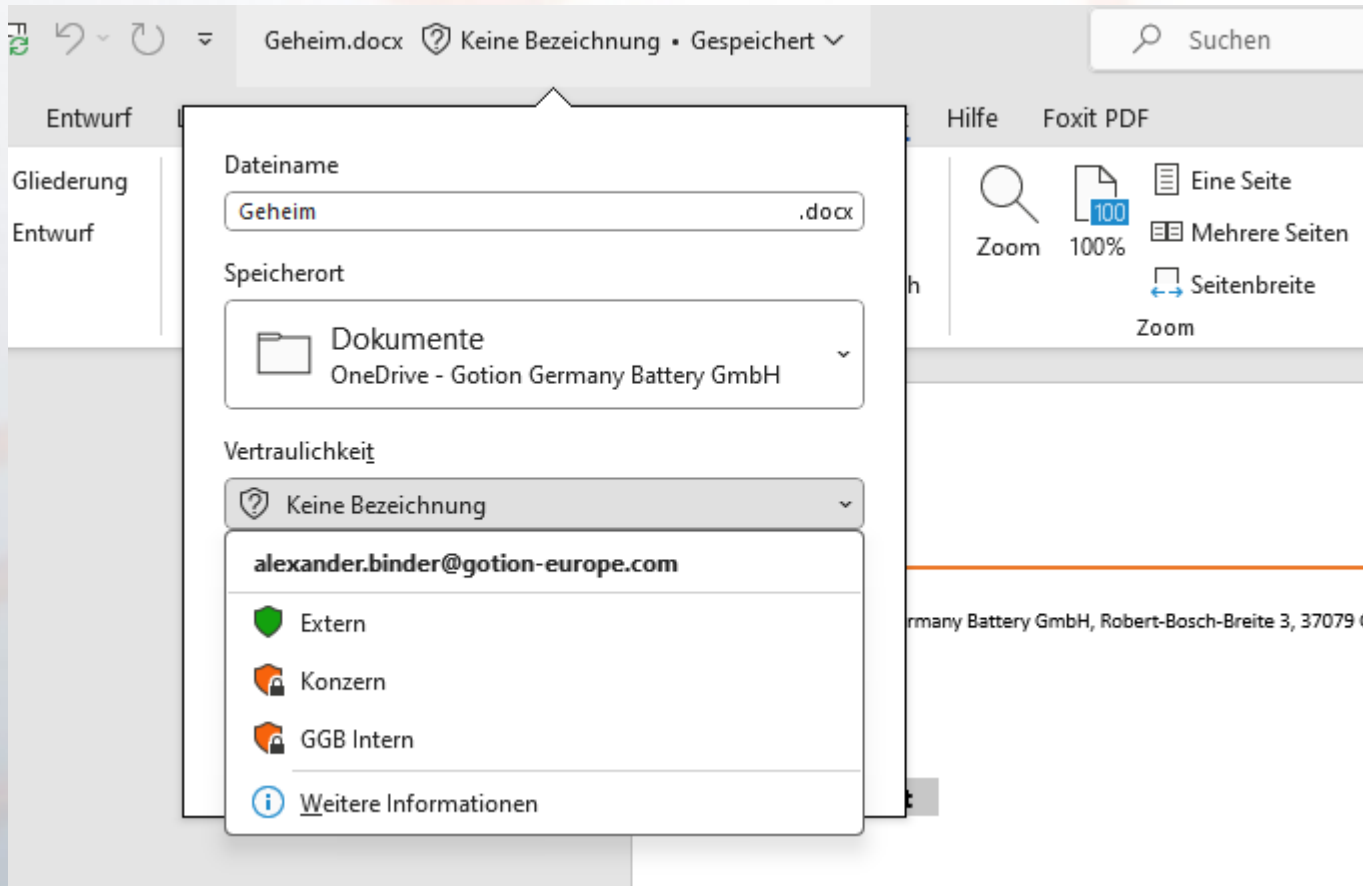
Geheim.docx Keine Bezeichnung • Gespeichert

Suchen

Entwurf

Hilfe

Foxit PDF

Gliederung

Entwurf

h

Zoom

100

100%

Eine Seite

Mehrere Seiten

Seitenbreite

Zoom

Dateiname

Geheim

.docx

Speicherort

Dokumente

OneDrive - Gotion Germany Battery GmbH

Vertraulichkeit

Keine Bezeichnung

alexander.binder@gotion-europe.com

Extern

Konzern

GGB Intern

Weitere Informationen

rmany Battery GmbH, Robert-Bosch-Breite 3, 37079

t